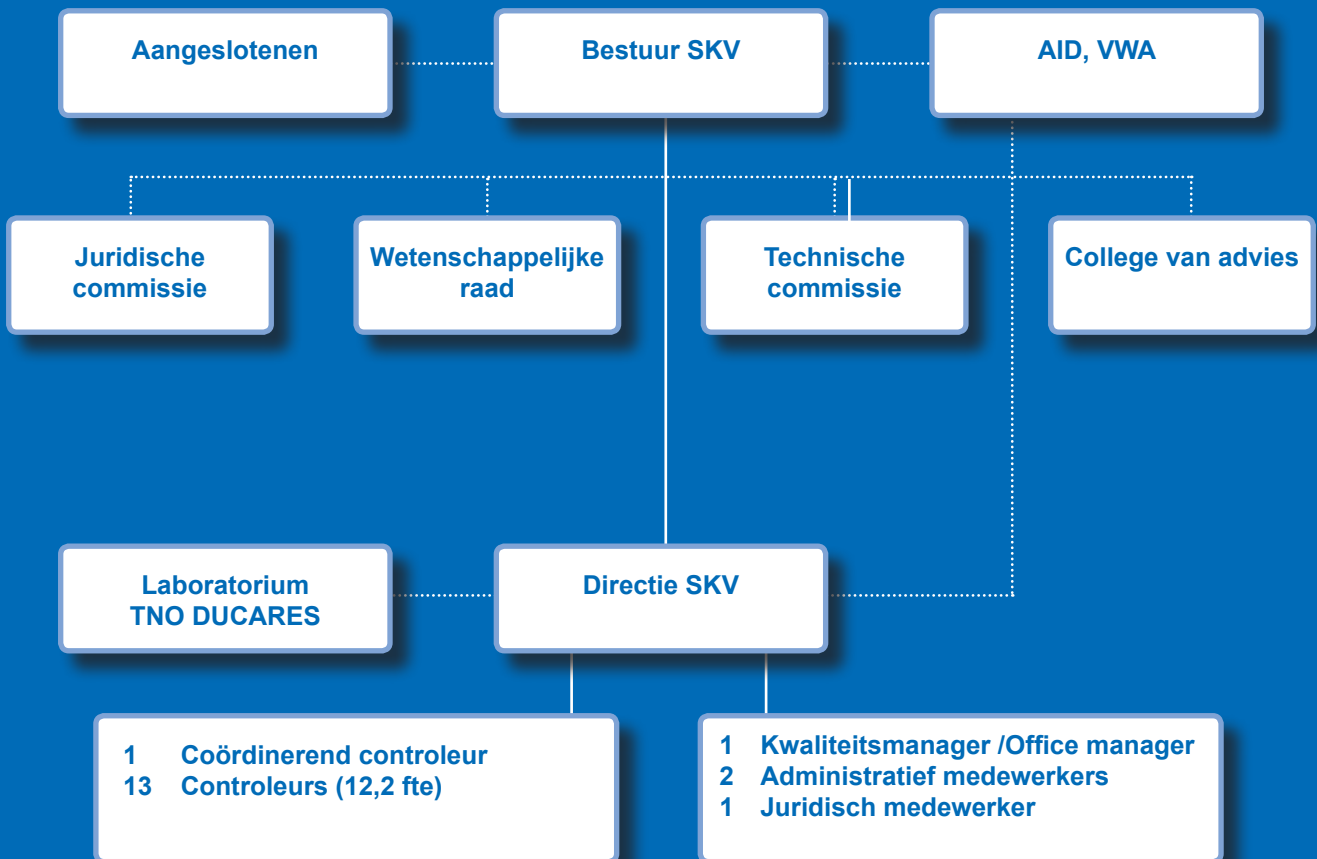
Aangeslotenen

Bestuur SKV

AID, VWA

Juridische commissie

Wetenschappelijke raad

Technische commissie

College van advies

Laboratorium TNO DUCARES

Directie SKV

1 Coördinerend controleur
13 Controleurs (12,2 fte)

1 Kwaliteitsmanager /Office manager
2 Administratief medewerkers
1 Juridisch medewerker